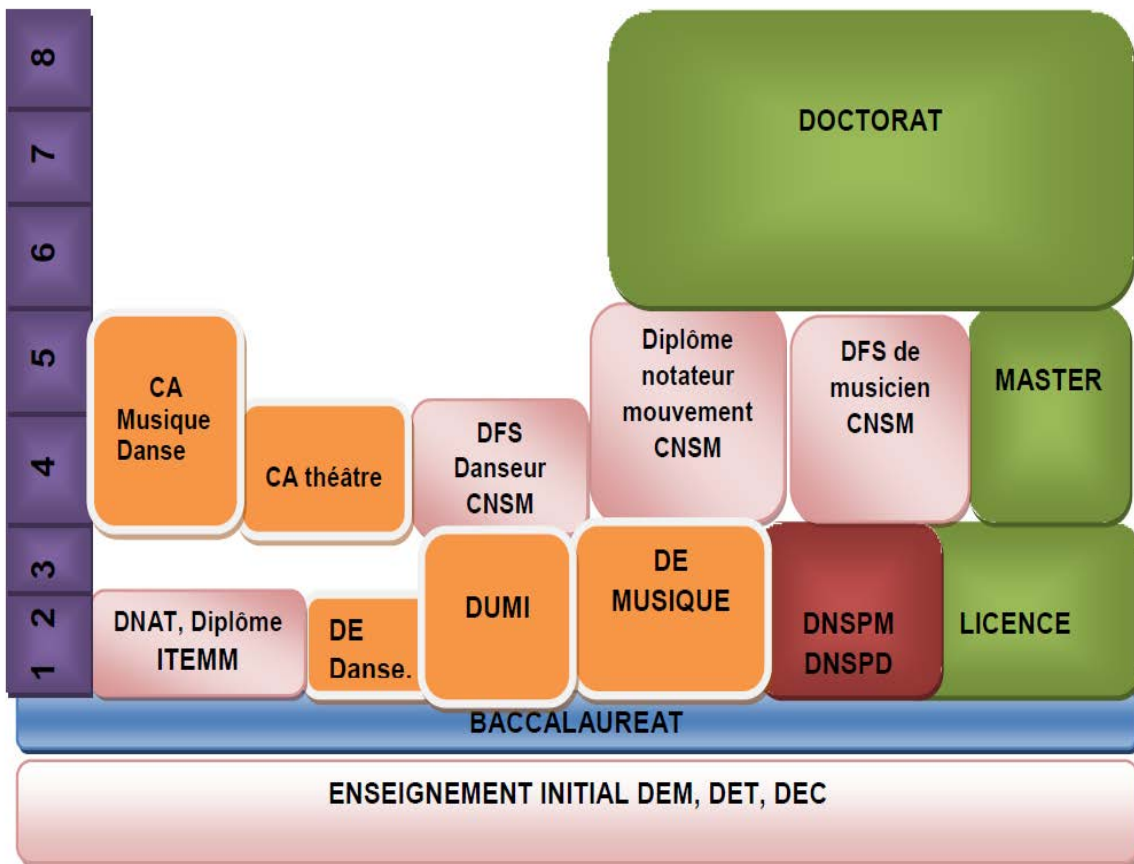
8
7
6
5
4
3
2
1

DOCTORAT

CA Musique Danse

CA théâtre

DFS Danseur CNSM

Diplôme notateur mouvement CNSM

DFS de musicien CNSM

MASTER

DUMI

DE MUSIQUE

DNSPM DNSPD

LICENCE

DNAT, Diplôme ITEMM

DE Danse.

BACCALAUREAT

ENSEIGNEMENT INITIAL DEM, DET, DEC